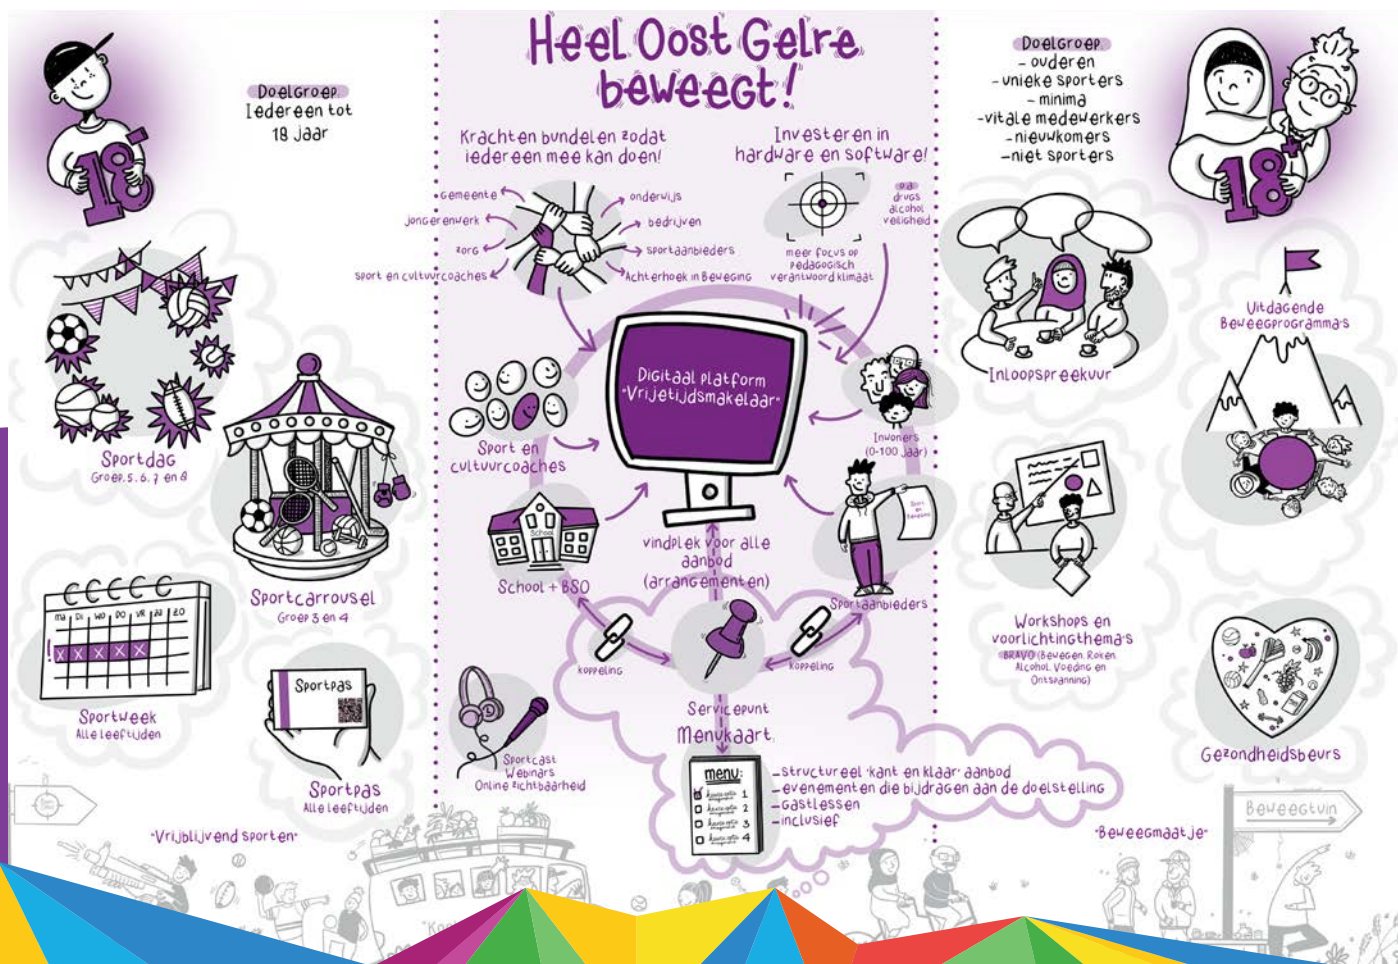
Heel Oost Gelre beweegt!

Doelgroep
Iedereen tot 18 jaar

18

Krachten bundelen zodat iedereen mee kan doen!

Gemeente
Jongerenwerk
Zorg
Sport en cultuurcoaches
Onderwijs
Bedrijven
Sportaanbieders
Achterhoek in Beweging

Investeren in hardware en software!

o.a. drugs alcohol veiligheid

meer focus op pedagogisch verantwoord klimaat

Doelgroep
- ouderen
- unieke sporters
- minima
- vitale medewerkers
- nieuwkomers
- niet sporters

18

Sportdag
Groep 5, 6, 7 en 8

Sportcarrousel
Groep 3 en 4

ma di wo do vr za zo

Sportweek
Alle leeftijden

Sportpas

Sportpas
Alle leeftijden

Sport en cultuurcoaches

Digitaal platform "Vrijetijdsmakelaar"

Inwoners (0-100 jaar)

School + BSO

vindplek voor alle aanbod (arrangementen)

Sportaanbieders

koppeling

koppeling

Servicepunt
Menukaart

Sportcast
Webinars
Online zichtbaarheid

menu:

- structureel 'kant en klaar' aanbod
- evenementen die bijdragen aan de doelstelling
- gastlessen
- inclusief

Inloopspreekuur

Uitdagende Beweegprogramma's

Workshops en voorlichtingthema's
BRAVO (Bewegen, Roken, Alcohol, Voeding en Ontspanning)

Gezondheidsbeurs

"Vrijblijvend sporten"

"Beweegmaatje"

Beweegtuin